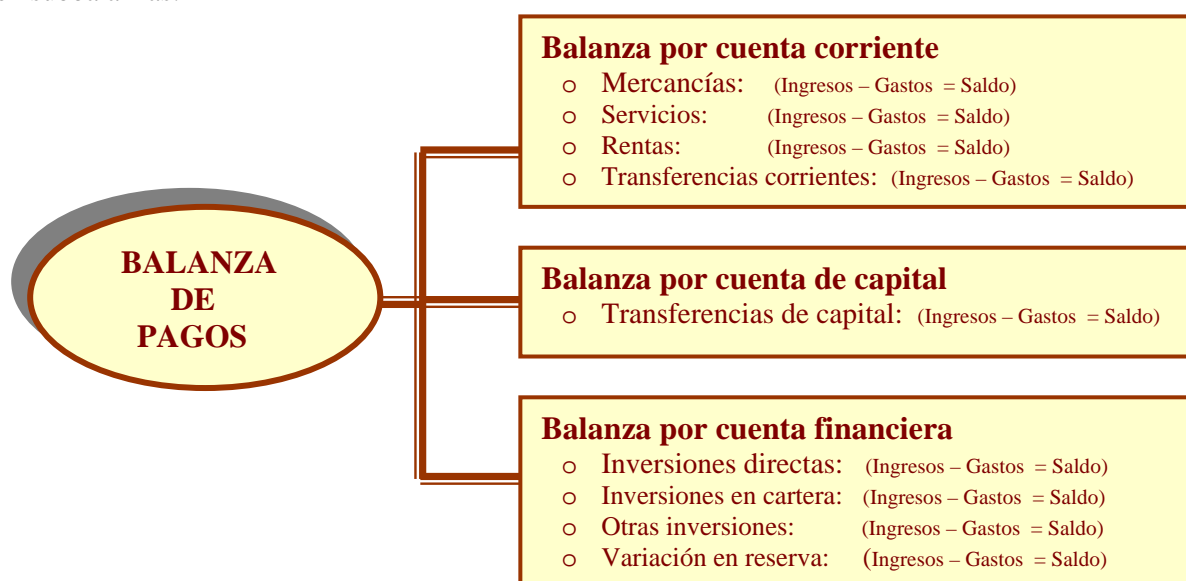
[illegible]

BALANZA DE PAGOS

Balanza por cuenta corriente
o Mercancías: (Ingresos – Gastos = Saldo)
o Servicios: (Ingresos – Gastos = Saldo)
o Rentas: (Ingresos – Gastos = Saldo)
o Transferencias corrientes: (Ingresos – Gastos = Saldo)

Balanza por cuenta de capital
o Transferencias de capital: (Ingresos – Gastos = Saldo)

Balanza por cuenta financiera
o Inversiones directas: (Ingresos – Gastos = Saldo)
o Inversiones en cartera: (Ingresos – Gastos = Saldo)
o Otras inversiones: (Ingresos – Gastos = Saldo)
o Variación en reserva: (Ingresos – Gastos = Saldo)